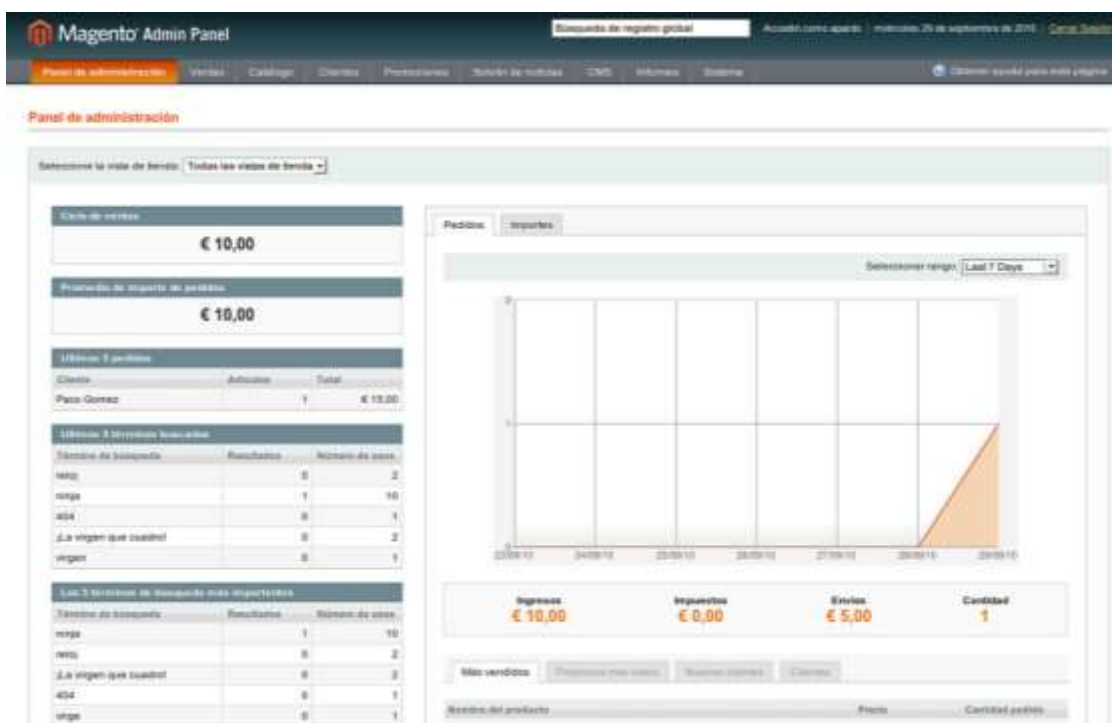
Magento Admin Panel

Búsqueda de registro global

Accedió como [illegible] | miércoles 29 de septiembre de 2010 | Cerrar Sesión

Panel de administración Ventas Catálogo Clientes Promociones Boletín de noticias CMS Informes Sistema

Obtener ayuda para esta página

Panel de administración

Seleccione la vista de tienda: Todas las vistas de tienda

Ciclo de ventas

€ 10,00

Promedio de importe de pedidos

€ 10,00

Últimos 5 pedidos

| Cliente | Artículos | Total |
|---|---|---|
| Paco Gomez | 1 | € 15,00 |

Últimos 5 términos buscados

| Término de búsqueda | Resultados | Número de usos |
|---|---|---|
| reloj | 0 | 2 |
| ninja | 1 | 10 |
| 404 | 0 | 1 |
| ¡La virgen que cuadro! | 0 | 2 |
| virgen | 0 | 1 |

Los 5 términos de búsqueda más importantes

| Término de búsqueda | Resultados | Número de usos |
|---|---|---|
| ninja | 1 | 10 |
| reloj | 0 | 2 |
| ¡La virgen que cuadro! | 0 | 2 |
| 404 | 0 | 1 |
| virge | 0 | 1 |

Pedidos Importes

Seleccionar rango: Last 7 Days

2
1
0

22/09/10 24/09/10 25/09/10 26/09/10 27/09/10 28/09/10 29/09/10

Ingresos
€ 10,00

Impuestos
€ 0,00

Envíos
€ 5,00

Cantidad
1

Más vendidos Productos más vistos Nuevos clientes Clientes

Nombre del producto Precio Cantidad pedida